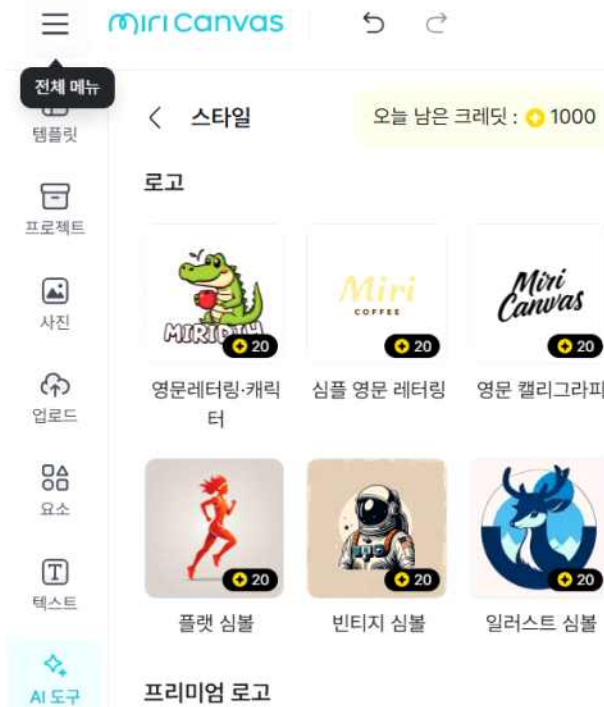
miri Canvas

전체 메뉴

템플릿

프로젝트

사진

업로드

요소

텍스트

AI 도구

스타일

오늘 남은 크레딧 : 1000

로고

MIRIDIH
20
영문레터링·캐릭터

Miri
COFFEE
20
심플 영문 레터링

Miri Canvas
20
영문 캘리그라피

20
플랫 심볼

20
빈티지 심볼

20
일러스트 심볼

프리미엄 로고